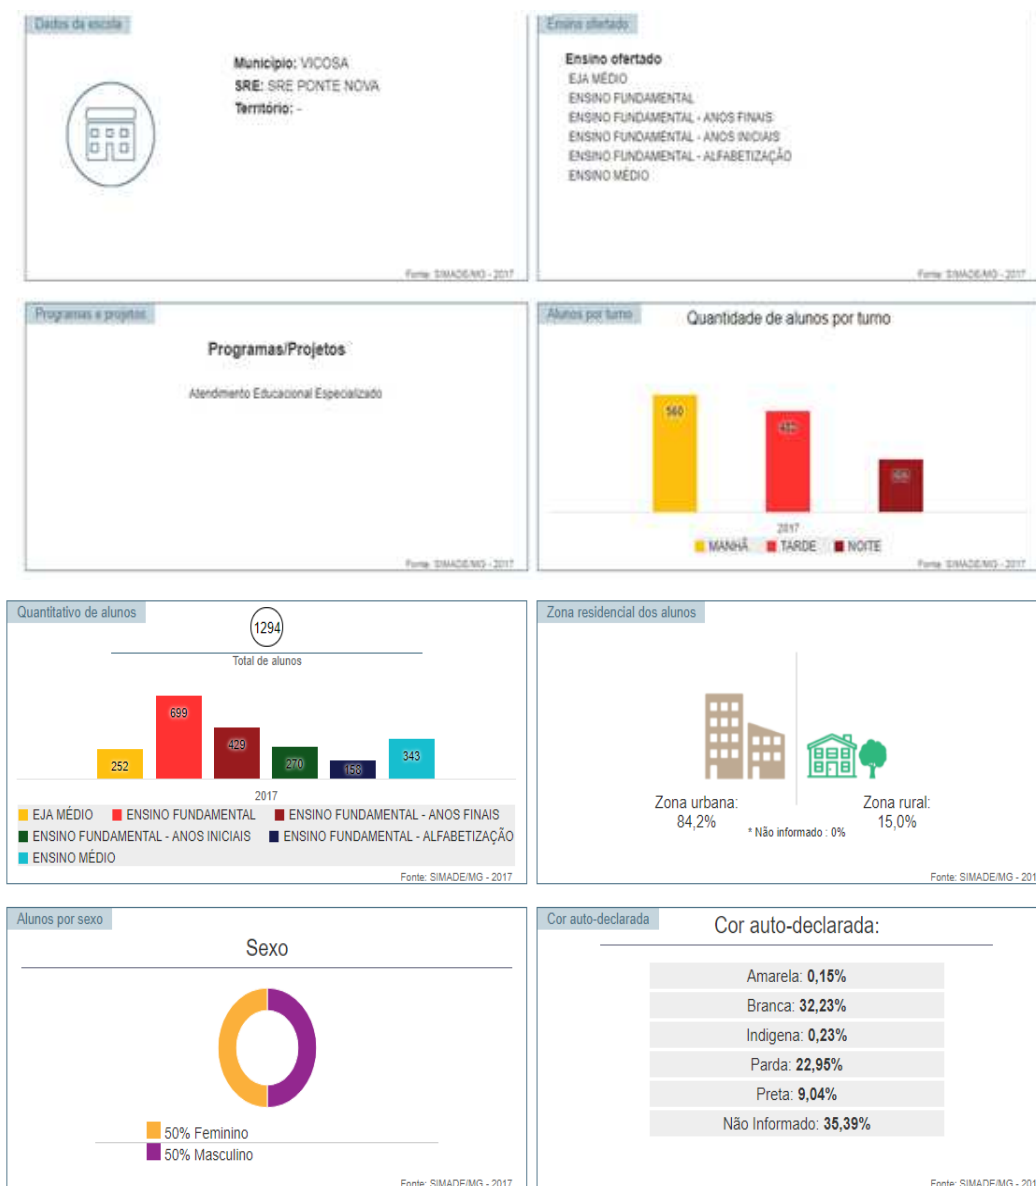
Dados da escola

Municipio: VICOSA
SRE: SRE PONTE NOVA
Território: -

Fonte: SIMADE/MG - 2017

Ensino ofertado

Ensino ofertado
EJA MÉDIO
ENSINO FUNDAMENTAL
ENSINO FUNDAMENTAL - ANOS FINAIS
ENSINO FUNDAMENTAL - ANOS INICIAIS
ENSINO FUNDAMENTAL - ALFABETIZAÇÃO
ENSINO MÉDIO

Fonte: SIMADE/MG - 2017

Programas e projetos

Programas/Projetos

Atendimento Educacional Especializado

Fonte: SIMADE/MG - 2017

Alunos por turno

Quantidade de alunos por turno

560
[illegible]
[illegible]

2017
MANHÃ TARDE NOITE

Fonte: SIMADE/MG - 2017

Quantitativo de alunos

1294
Total de alunos

252
699
429
270
158
343

2017
EJA MÉDIO ENSINO FUNDAMENTAL ENSINO FUNDAMENTAL - ANOS FINAIS
ENSINO FUNDAMENTAL - ANOS INICIAIS ENSINO FUNDAMENTAL - ALFABETIZAÇÃO
ENSINO MÉDIO

Fonte: SIMADE/MG - 2017

Zona residencial dos alunos

Zona urbana:
84,2%

Zona rural:
15,0%

* Não informado : 0%

Fonte: SIMADE/MG - 201

Alunos por sexo

Sexo

50% Feminino
50% Masculino

Fonte: SIMADE/MG - 2017

Cor auto-declarada

Cor auto-declarada:

Amarela: 0,15%
Branca: 32,23%
Indigena: 0,23%
Parda: 22,95%
Preta: 9,04%
Não Informado: 35,39%

Fonte: SIMADE/MG - 201